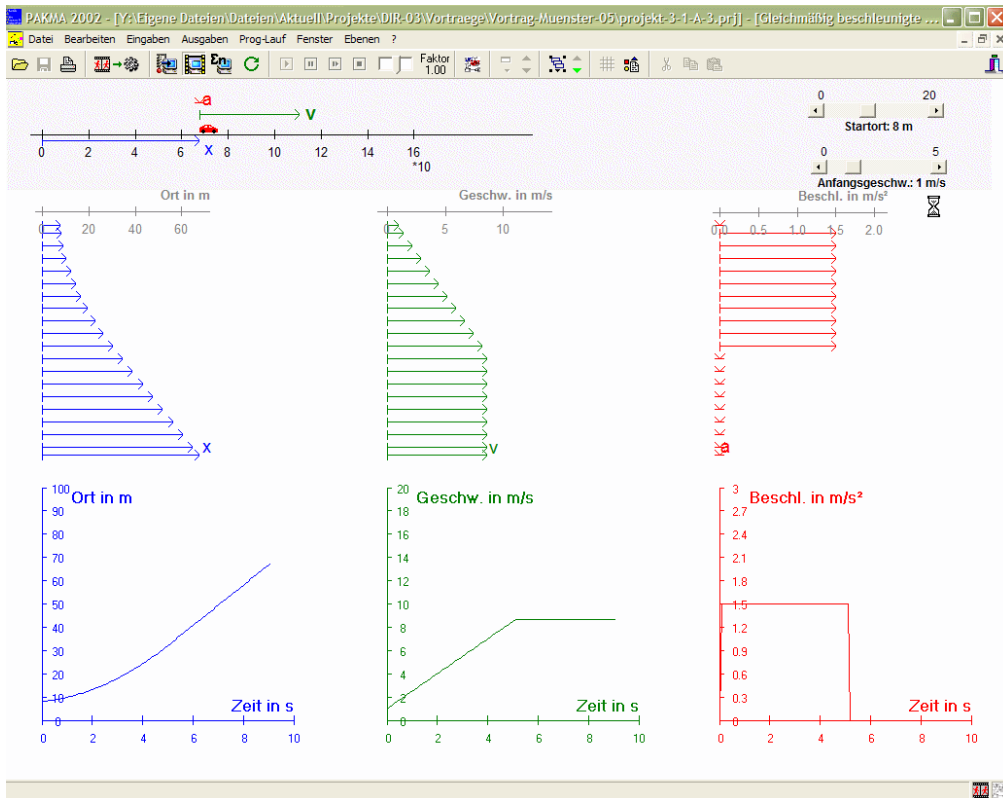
PAKMA 2002 - [Y:\Eigene Dateien\Dateien\Aktuell\Projekte\DIR-03\Vortraege\Vortrag-Muenster-05\projekt-3-1-A-3.prj] - [Gleichmäßig beschleunigte ...

Datei Bearbeiten Eingaben Ausgaben Prog-Lauf Fenster Ebenen ?

Faktor 1.00

a
v
0 2 4 6 x 8 10 12 14 16
*10

0 20
Startort: 8 m

0 5
Anfangsgeschw.: 1 m/s

Ort in m
0 20 40 60
x

Geschw. in m/s
0 5 10
v

Beschl. in m/s²
0.0 0.5 1.0 1.5 2.0
a

100 Ort in m
90
80
70
60
50
40
30
20
10
0
Zeit in s
0 2 4 6 8 10

20 Geschw. in m/s
18
16
14
12
10
8
6
4
2
0
Zeit in s
0 2 4 6 8 10

3 Beschl. in m/s²
2.7
2.4
2.1
1.8
1.5
1.2
0.9
0.6
0.3
0
Zeit in s
0 2 4 6 8 10